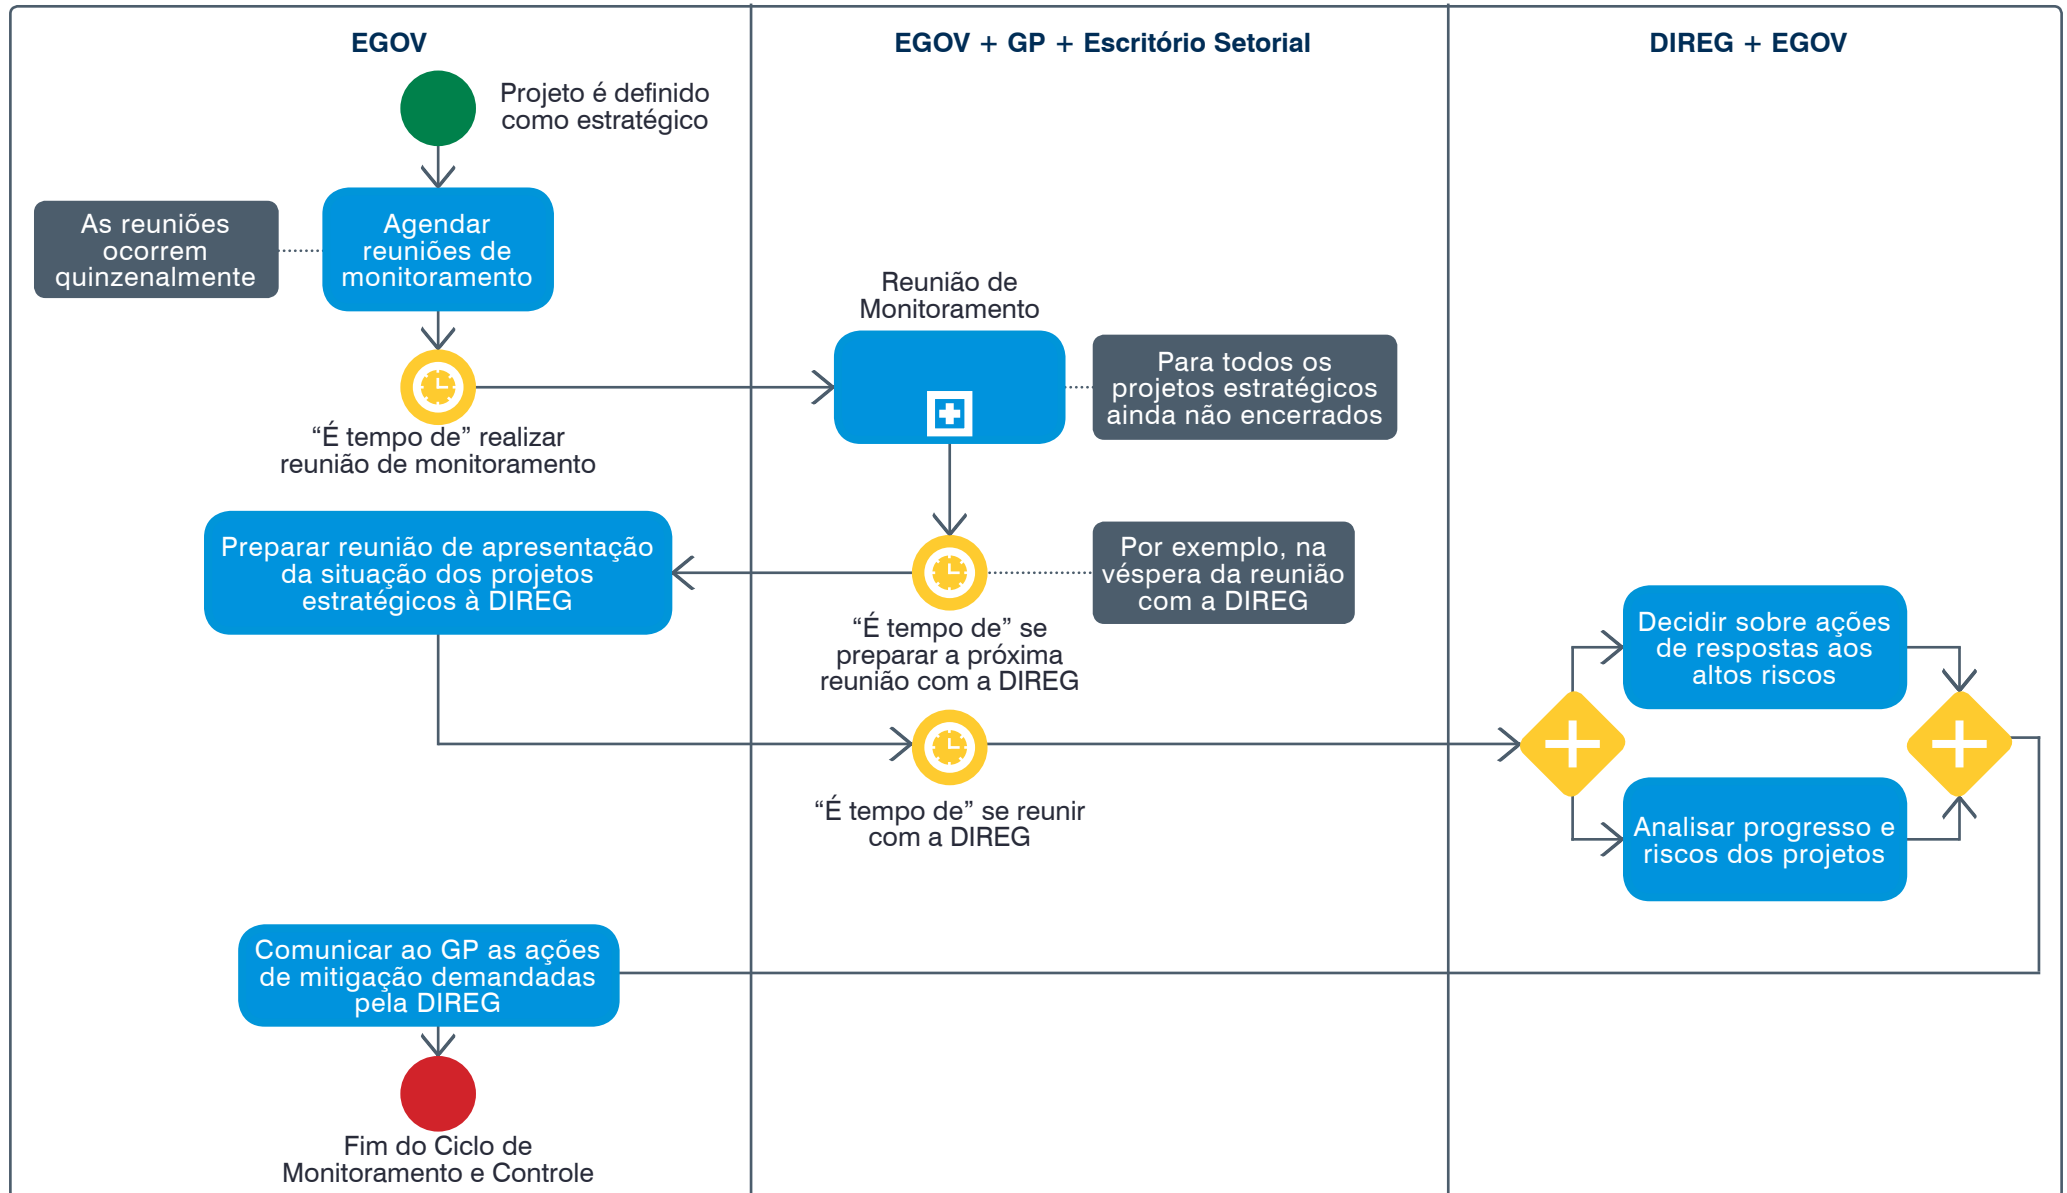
EGOV

EGOV + GP + Escritório Setorial

DIREG + EGOV

Projeto é definido como estratégico

As reuniões ocorrem quinzenalmente

Agendar reuniões de monitoramento

“É tempo de” realizar reunião de monitoramento

Reunião de Monitoramento

Para todos os projetos estratégicos ainda não encerrados

Preparar reunião de apresentação da situação dos projetos estratégicos à DIREG

“É tempo de” se preparar a próxima reunião com a DIREG

Por exemplo, na véspera da reunião com a DIREG

Decidir sobre ações de respostas aos altos riscos

“É tempo de” se reunir com a DIREG

Analisar progresso e riscos dos projetos

Comunicar ao GP as ações de mitigação demandadas pela DIREG

Fim do Ciclo de Monitoramento e Controle